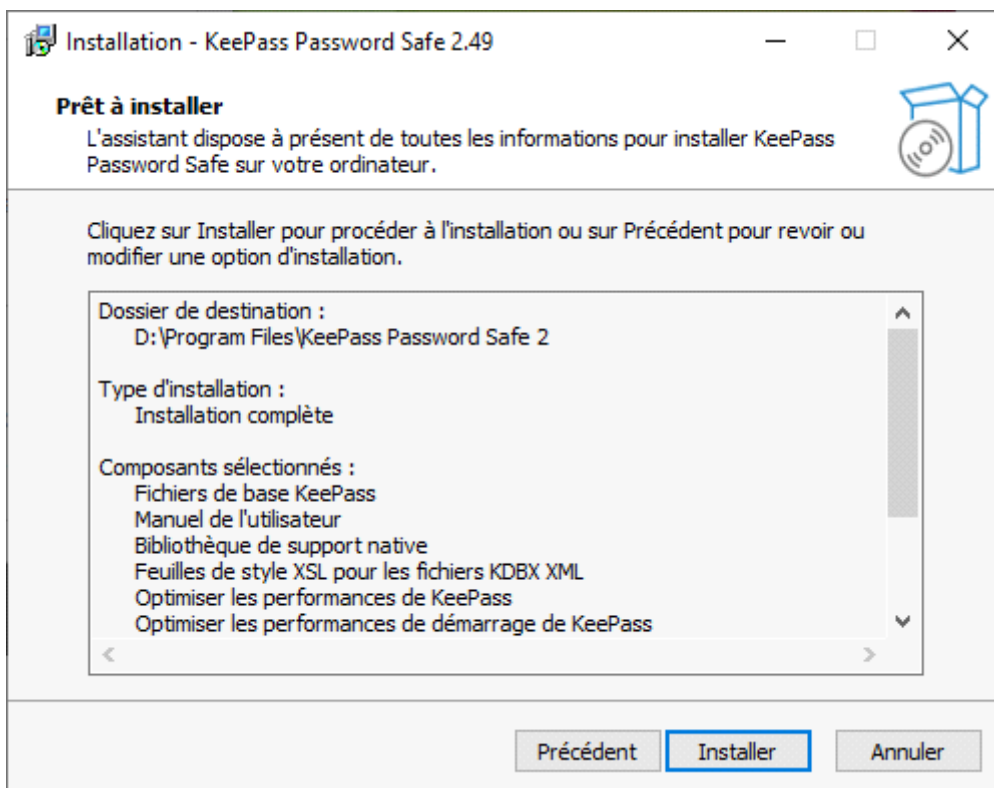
Installation - KeePass Password Safe 2.49

Prêt à installer
L'assistant dispose à présent de toutes les informations pour installer KeePass Password Safe sur votre ordinateur.

Cliquez sur Installer pour procéder à l'installation ou sur Précédent pour revoir ou modifier une option d'installation.

Dossier de destination :
D:\Program Files\KeePass Password Safe 2

Type d'installation :
Installation complète

Composants sélectionnés :
Fichiers de base KeePass
Manuel de l'utilisateur
Bibliothèque de support native
Feuilles de style XSL pour les fichiers KDBX XML
Optimiser les performances de KeePass
Optimiser les performances de démarrage de KeePass

Précédent
Installer
Annuler